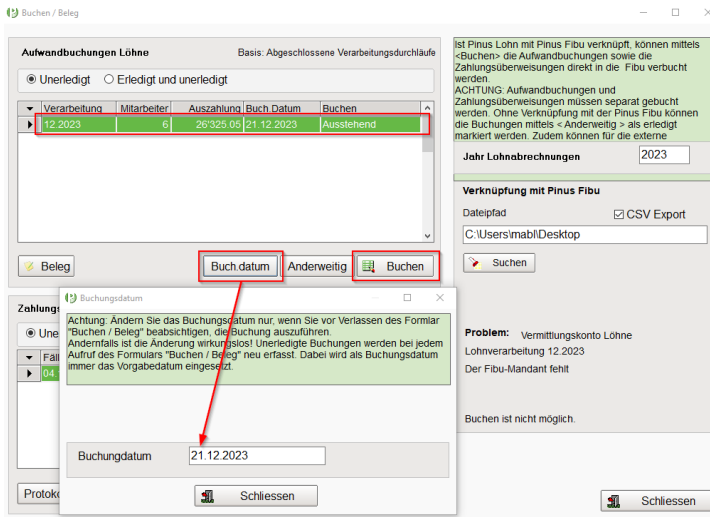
Buchen / Beleg

Aufwandbuchungen Löhne

Basis: Abgeschlossene Verarbeitungsdurchläufe

Unerledigt  Erledigt und unerledigt

| Verarbeitung | Mitarbeiter | Auszahlung | Buch.Datum | Buchen |
|---|---|---|---|---|
| 12.2023 | 6 | 26'325.05 | 21.12.2023 | Ausstehend |

Beleg

Buch.datum

Anderweitig

Buchen

Zahlungs

Une

Fäl

04.

Protoko

Ist Pinus Lohn mit Pinus Fibu verknüpft, können mittels <Buchen> die Aufwandbuchungen sowie die Zahlungsüberweisungen direkt in die Fibu verbucht werden.
ACHTUNG: Aufwandbuchungen und Zahlungsüberweisungen müssen separat gebucht werden. Ohne Verknüpfung mit der Pinus Fibu können die Buchungen mittels < Anderweitig > als erledigt markiert werden. Zudem können für die externe

Jahr Lohnabrechnungen 2023

Verknüpfung mit Pinus Fibu

Dateipfad

CSV Export

C:\Users\mabl\Desktop

Suchen

Problem: Vermittlungskonto Löhne

Lohnverarbeitung 12.2023

Der Fibu-Mandant fehlt

Buchen ist nicht möglich.

Schliessen

Buchungsdatum

Achtung: Ändern Sie das Buchungsdatum nur, wenn Sie vor Verlassen des Formlar "Buchen / Beleg" beabsichtigen, die Buchung auszuführen.
Andernfalls ist die Änderung wirkungslos! Unerledigte Buchungen werden bei jedem Aufruf des Formulars "Buchen / Beleg" neu erfasst. Dabei wird als Buchungsdatum immer das Vorgabedatum eingesetzt.

Buchungdatum 21.12.2023

Schliessen